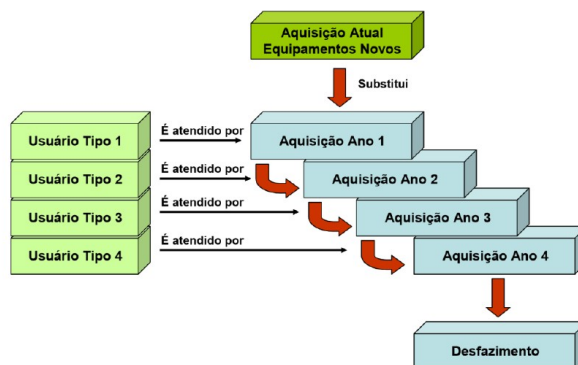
Aquisição Atual
Equipamentos Novos

Substitui

Usuário Tipo 1
É atendido por
Aquisição Ano 1

Usuário Tipo 2
É atendido por
Aquisição Ano 2

Usuário Tipo 3
É atendido por
Aquisição Ano 3

Usuário Tipo 4
É atendido por
Aquisição Ano 4

Desfazimento